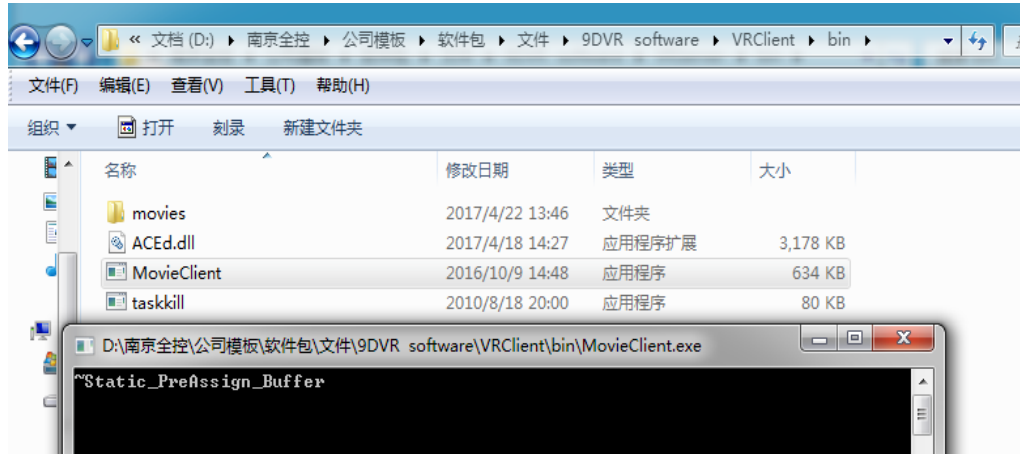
« 文档 (D:) ▸ 南京全控 ▸ 公司模板 ▸ 软件包 ▸ 文件 ▸ 9DVR software ▸ VRClient ▸ bin ▸

文件(F) 编辑(E) 查看(V) 工具(T) 帮助(H)

组织 ▾ 打开 刻录 新建文件夹

| 名称 | 修改日期 | 类型 | 大小 |
|---|---|---|---|
| movies | 2017/4/22 13:46 | 文件夹 | |
| ACEd.dll | 2017/4/18 14:27 | 应用程序扩展 | 3,178 KB |
| MovieClient | 2016/10/9 14:48 | 应用程序 | 634 KB |
| taskkill | 2010/8/18 20:00 | 应用程序 | 80 KB |

D:\南京全控\公司模板\软件包\文件\9DVR software\VRClient\bin\MovieClient.exe

~Static_PreAssign_Buffer